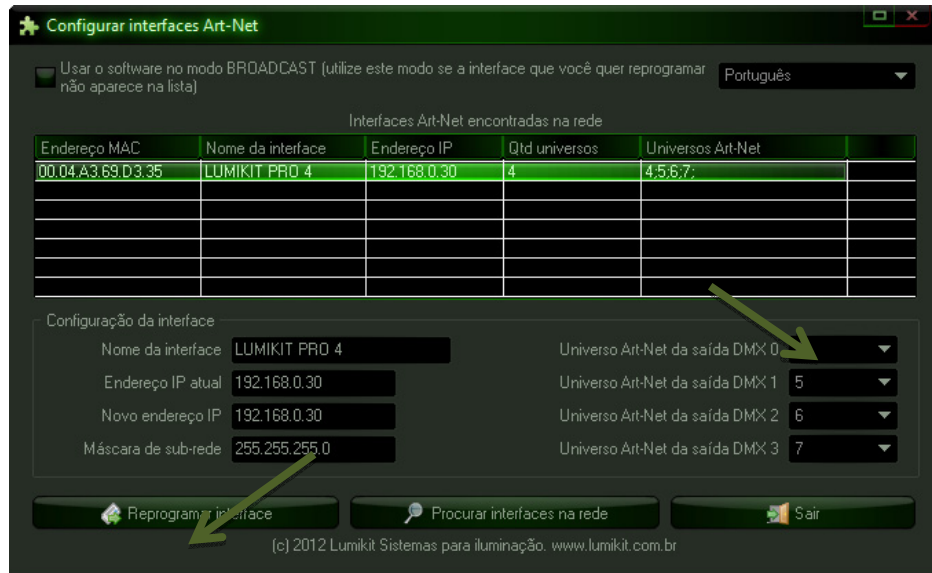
Configurar interfaces Art-Net

Usar o software no modo BROADCAST (utilize este modo se a interface que você quer reprogramar não aparece na lista)

Português

Interfaces Art-Net encontradas na rede

| Endereço MAC | Nome da interface | Endereço IP | Qtd universos | Universos Art-Net |
|---|---|---|---|---|
| 00.04.A3.69.D3.35 | LUMIKIT PRO 4 | 192.168.0.30 | 4 | 4;5;6;7; |

Configuração da interface

Nome da interface LUMIKIT PRO 4

Endereço IP atual 192.168.0.30

Novo endereço IP 192.168.0.30

Máscara de sub-rede 255.255.255.0

Universo Art-Net da saída DMX 0

Universo Art-Net da saída DMX 1 5

Universo Art-Net da saída DMX 2 6

Universo Art-Net da saída DMX 3 7

Reprogramar interface

Procurar interfaces na rede

Sair

(c) 2012 Lumikit Sistemas para iluminação. www.lumikit.com.br